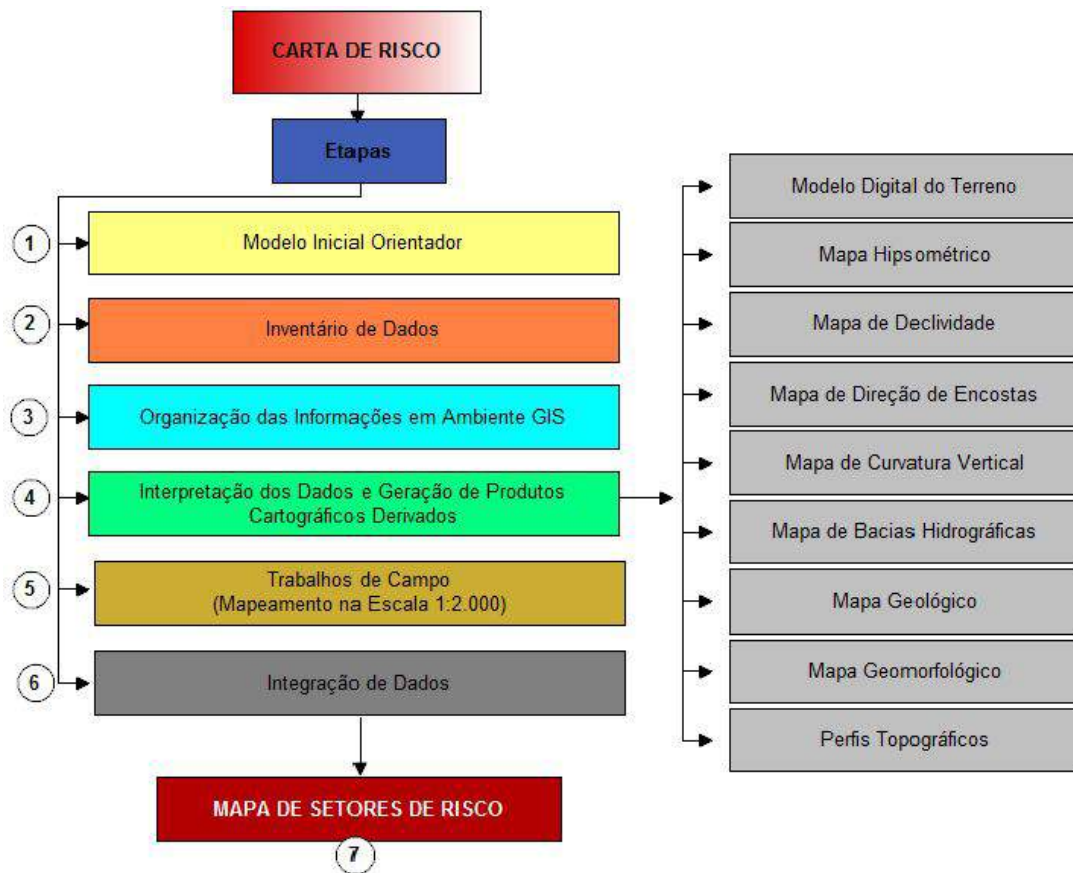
CARTA DE RISCO

Etapas

1 Modelo Inicial Orientador

2 Inventário de Dados

3 Organização das Informações em Ambiente GIS

4 Interpretação dos Dados e Geração de Produtos Cartográficos Derivados

5 Trabalhos de Campo (Mapeamento na Escala 1:2.000)

6 Integração de Dados

MAPA DE SETORES DE RISCO

7

Modelo Digital do Terreno

Mapa Hipsométrico

Mapa de Declividade

Mapa de Direção de Encostas

Mapa de Curvatura Vertical

Mapa de Bacias Hidrográficas

Mapa Geológico

Mapa Geomorfológico

Perfis Topográficos